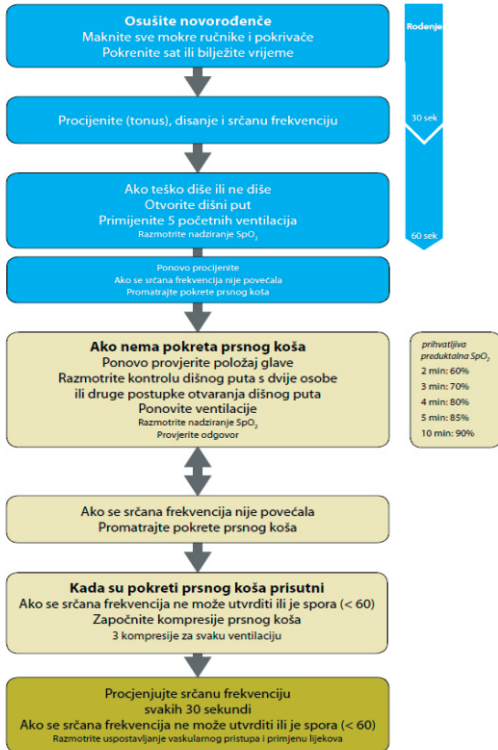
Osušite novorođenče
Maknite sve mokre ručnike i pokrivače
Pokrenite sat ili bilježite vrijeme

Rođenje

Procijenite (tonus), disanje i srčanu frekvenciju

30 sek

Ako teško diše ili ne diše
Otvorite dišni put
Primijenite 5 početnih ventilacija
Razmotrite nadziranje $SpO_2$

60 sek

Ponovo procijenite
Ako se srčana frekvencija nije povećala
Promatrajte pokrete prsnog koša

Ako nema pokreta prsnog koša
Ponovo provjerite položaj glave
Razmotrite kontrolu dišnog puta s dvije osobe
ili druge postupke otvaranja dišnog puta
Ponovite ventilacije
Razmotrite nadziranje $SpO_2$
Provjerite odgovor

prihvatljiva preduktalna $SpO_2$
2 min: 60%
3 min: 70%
4 min: 80%
5 min: 85%
10 min: 90%

Ako se srčana frekvencija nije povećala
Promatrajte pokrete prsnog koša

Kada su pokreti prsnog koša prisutni
Ako se srčana frekvencija ne može utvrditi ili je spora (< 60)
Započnite kompresije prsnog koša
3 kompresije za svaku ventilaciju

Procjenjujte srčanu frekvenciju
svakih 30 sekundi
Ako se srčana frekvencija ne može utvrditi ili je spora (< 60)
Razmotrite uspostavljanje vaskularnog pristupa i primjenu lijekova